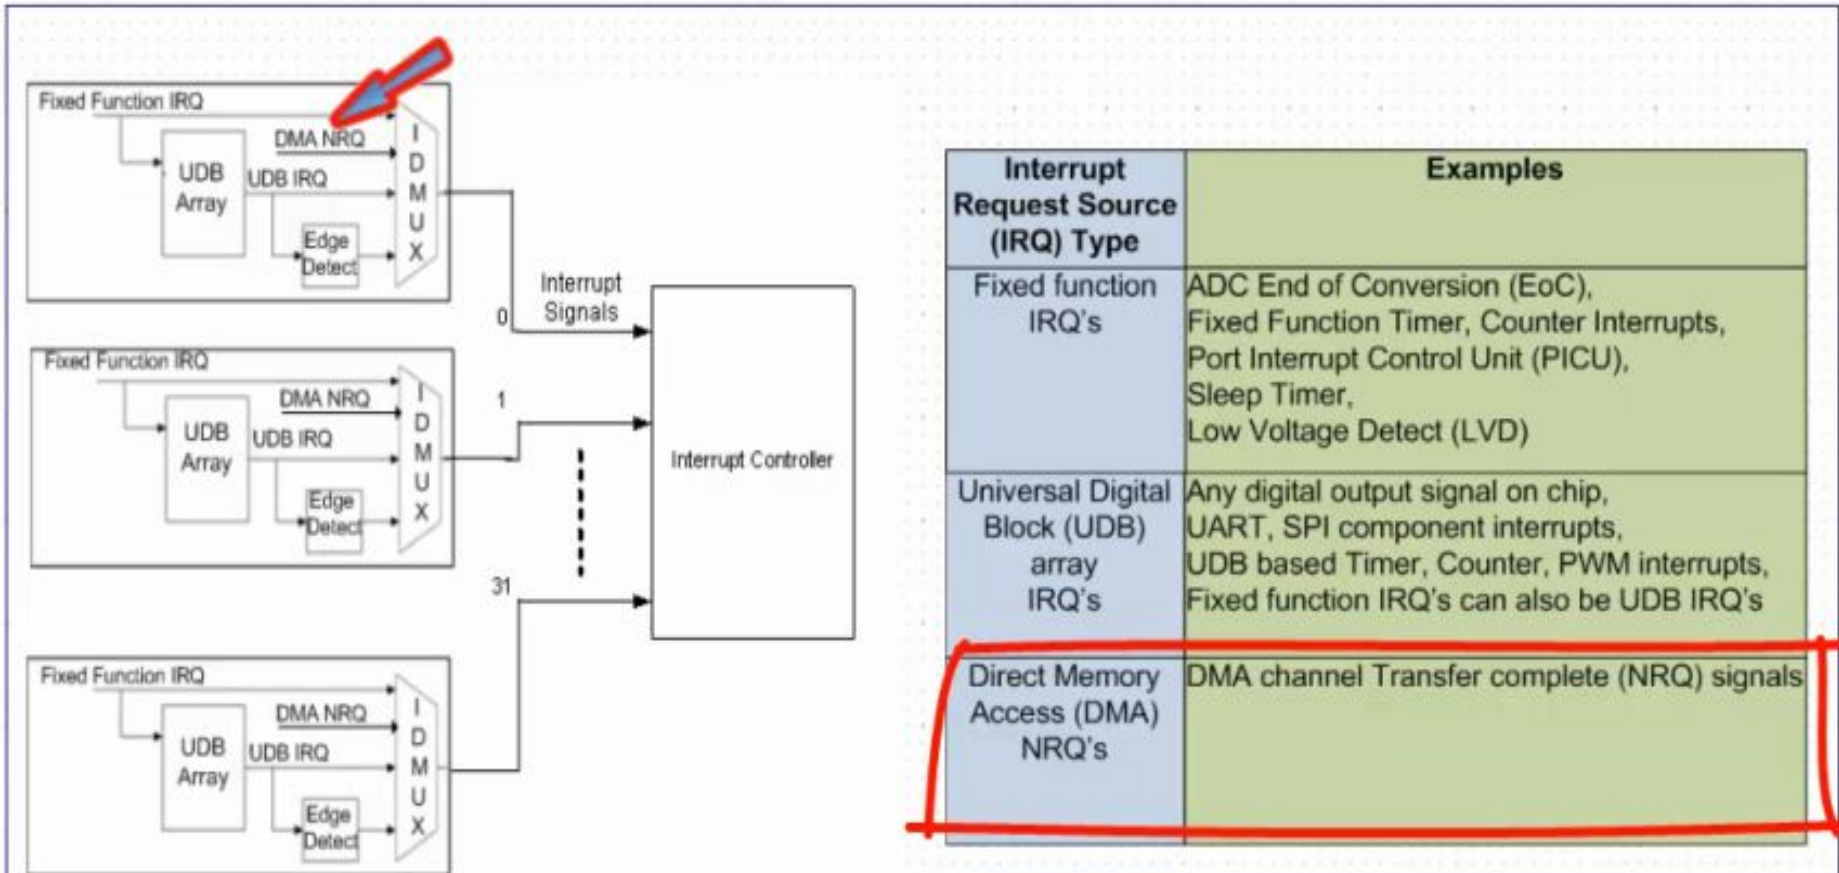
Fixed Function IRQ
DMA NRQ
UDB Array
UDB IRQ
Edge Detect
IDMUX

Fixed Function IRQ
DMA NRQ
UDB Array
UDB IRQ
Edge Detect
IDMUX

Fixed Function IRQ
DMA NRQ
UDB Array
UDB IRQ
Edge Detect
IDMUX

Interrupt Signals
0
1
31
Interrupt Controller

| Interrupt Request Source (IRQ) Type | Examples |
|---|---|
| Fixed function IRQ's | ADC End of Conversion (EoC), Fixed Function Timer, Counter Interrupts, Port Interrupt Control Unit (PICU), Sleep Timer, Low Voltage Detect (LVD) |
| Universal Digital Block (UDB) array IRQ's | Any digital output signal on chip, UART, SPI component interrupts, UDB based Timer, Counter, PWM interrupts, Fixed function IRQ's can also be UDB IRQ's |
| Direct Memory Access (DMA) NRQ's | DMA channel Transfer complete (NRQ) signals |